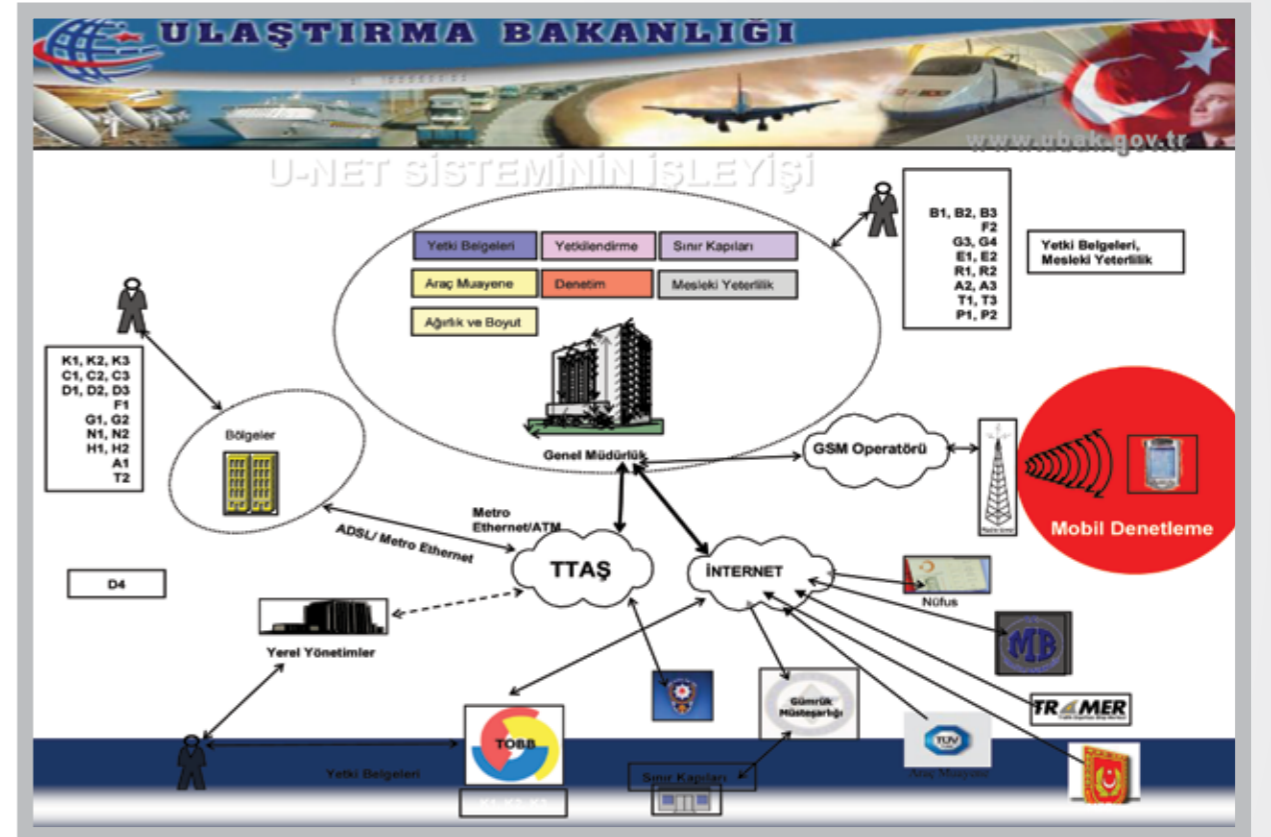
ULAŞTIRMA BAKANLIĞI

www.ubak.gov.tr

U-NET SİSTEMİNİN İŞLEYİŞİ

Yetki Belgeleri
Yetkilendirme
Sınır Kapıları
Araç Muayene
Denetim
Mesleki Yeterlilik
Ağırlık ve Boyut

B1, B2, B3
F2
G3, G4
E1, E2
R1, R2
A2, A3
T1, T3
P1, P2

Yetki Belgeleri, Mesleki Yeterlilik

K1, K2, K3
C1, C2, C3
D1, D2, D3
F1
G1, G2
N1, N2
H1, H2
A1
T2

Bölgeler

Genel Müdürlük

GSM Operatörü

Mobil Denetleme

Metro Ethernet/ATM

ADSL/ Metro Ethernet

TTAŞ

İNTERNET

Nüfus

MB

D4

Yerel Yönetimler

TRAMER

Gümrük Müsteşarlığı

TOBB

TÜV

Yetki Belgeleri

Sınır Kapıları

Araç Muayene

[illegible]